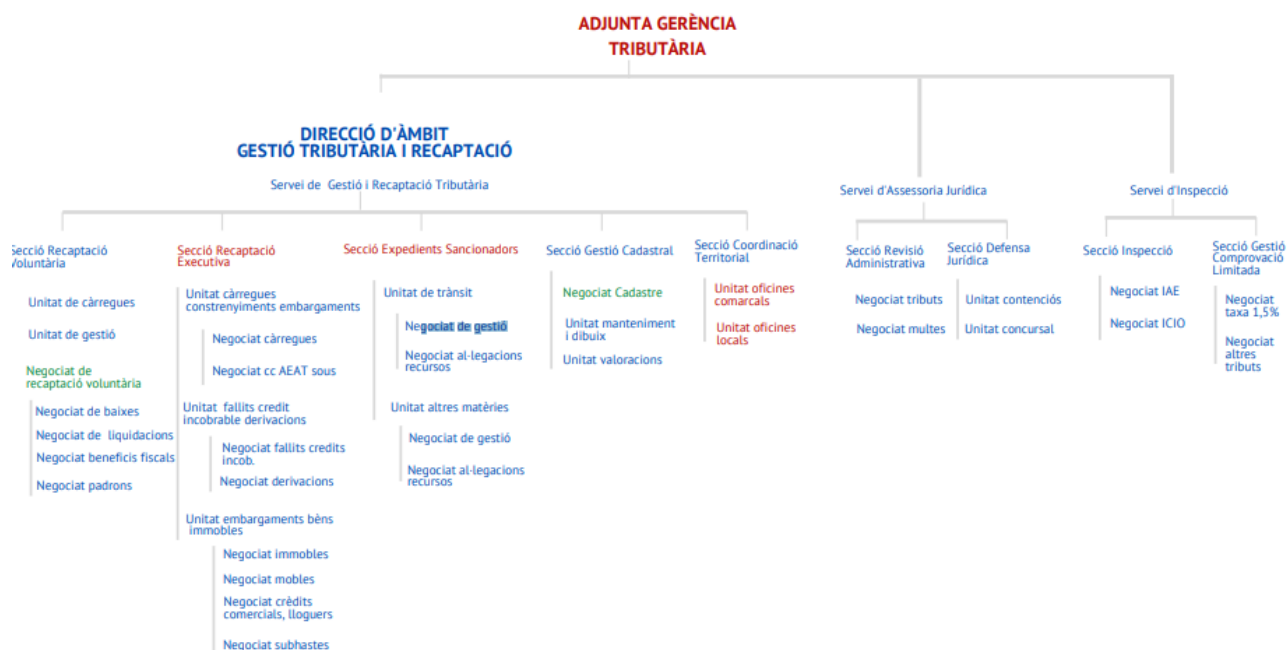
ADJUNTA GERÈNCIA TRIBUTÀRIA

DIRECCIÓ D'ÀMBIT GESTIÓ TRIBUTÀRIA I RECAPTACIÓ

Servei de Gestió i Recaptació Tributària

Secció Recaptació Voluntària

Unitat de càrregues

Unitat de gestió

Negociat de recaptació voluntària

Negociat de baixes

Negociat de liquidacions

Negociat beneficis fiscals

Negociat padrons

Secció Recaptació Executiva

Unitat càrregues constrenyiments embargaments

Negociat càrregues

Negociat cc AEAT sous

Unitat fallits credit incobrable derivacions

Negociat fallits credits incob.

Negociat derivacions

Unitat embargaments bèns immobles

Negociat immobles

Negociat mobles

Negociat crèdits comercials, lloguers

Negociat subhastes

Secció Expedients Sancionadors

Unitat de trànsit

Negociat de gestió

Negociat al-legacions recursos

Unitat altres matèries

Negociat de gestió

Negociat al-legacions recursos

Secció Gestió Cadastral

Negociat Cadastre

Unitat manteniment i dibuix

Unitat valoracions

Secció Coordinació Territorial

Unitat oficines comarcals

Unitat oficines locals

Servei d'Assessoria Jurídica

Secció Revisió Administrativa

Negociat tributs

Negociat multes

Secció Defensa Jurídica

Unitat contenciós

Unitat concursal

Servei d'Inspecció

Secció Inspecció

Negociat IAE

Negociat ICIO

Secció Gestió Comprovació Limitada

Negociat taxa 1,5%

Negociat altres tributs